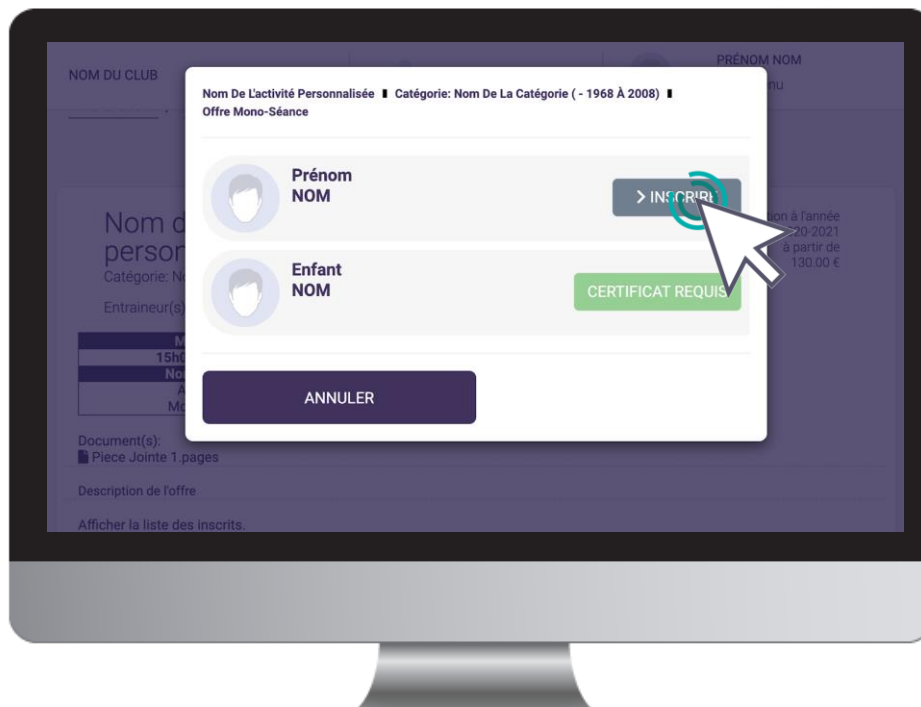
NOM DU CLUB

PRÉNOM NOM
nu

Nom De L'activité Personnalisée ▮ Catégorie: Nom De La Catégorie ( - 1968 À 2008) ▮ Offre Mono-Séance

Prénom
NOM

> INSCRIRE

Enfant
NOM

CERTIFICAT REQUIS

ANNULER

Nom d
person
Catégorie: N

Entraineur(s)

M
15h0
No
A
Mo

ion à l'année
20-2021
à partir de
130.00 €

Document(s):
Piece Jointe 1.pages

Description de l'offre

Afficher la liste des inscrits.